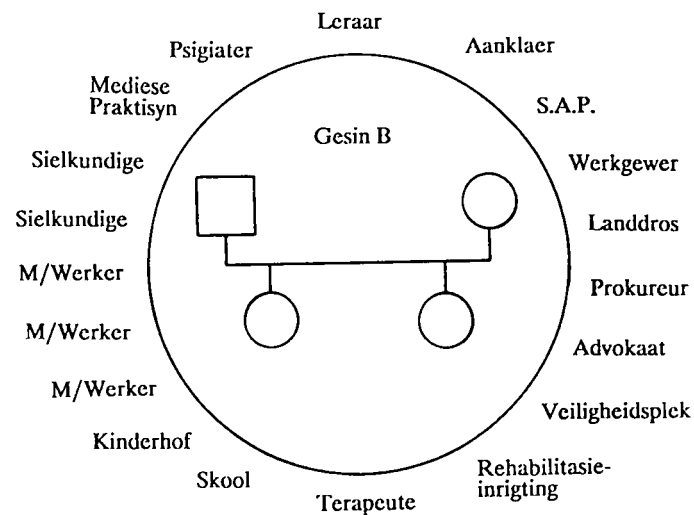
Leraar

Psigiater

Aanklaer

Mediese Praktisyn

S.A.P.

Gesin B

Sielkundige

Werkgewer

Sielkundige

Landdros

M/Werker

Prokureur

M/Werker

Advokaat

M/Werker

Veiligheidsplek

Kinderhof

Skool

Rehabilitasieinrigting

Terapeute